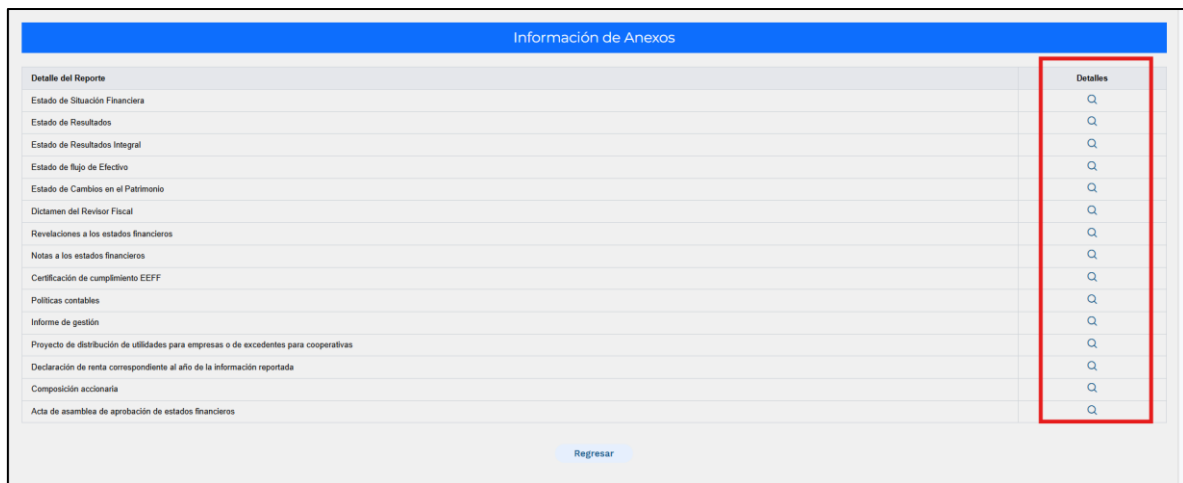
Información de Anexos

| Detalle del Reporte | Detalles |
|---|---|
| Estado de Situación Financiera | |
| Estado de Resultados | |
| Estado de Resultados Integral | |
| Estado de flujo de Efectivo | |
| Estado de Cambios en el Patrimonio | |
| Dictamen del Revisor Fiscal | |
| Revelaciones a los estados financieros | |
| Notas a los estados financieros | |
| Certificación de cumplimiento EEFF | |
| Políticas contables | |
| Informe de gestión | |
| Proyecto de distribución de utilidades para empresas o de excedentes para cooperativas | |
| Declaración de renta correspondiente al año de la información reportada | |
| Composición accionaria | |
| Acta de asamblea de aprobación de estados financieros | |

Regresar